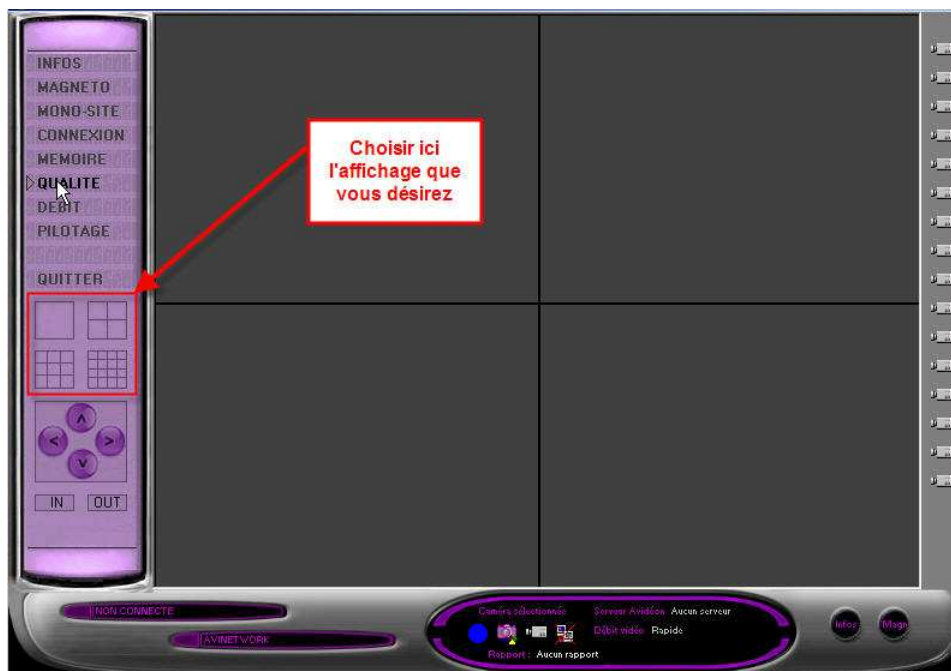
INFOS
MAGNETO
MONO-SITE
CONNEXION
MEMOIRE
QUALITE
DEBIT
PILOTAGE
QUITTER

Choisir ici l'affichage que vous désirez

IN
OUT

NON CONNECTE
AVINETWORK

Caméra sélectionnée
Serveur Avidéon Aucun serveur
Débit vidéo Rapide
Rapport : Aucun rapport

Infos
Magn